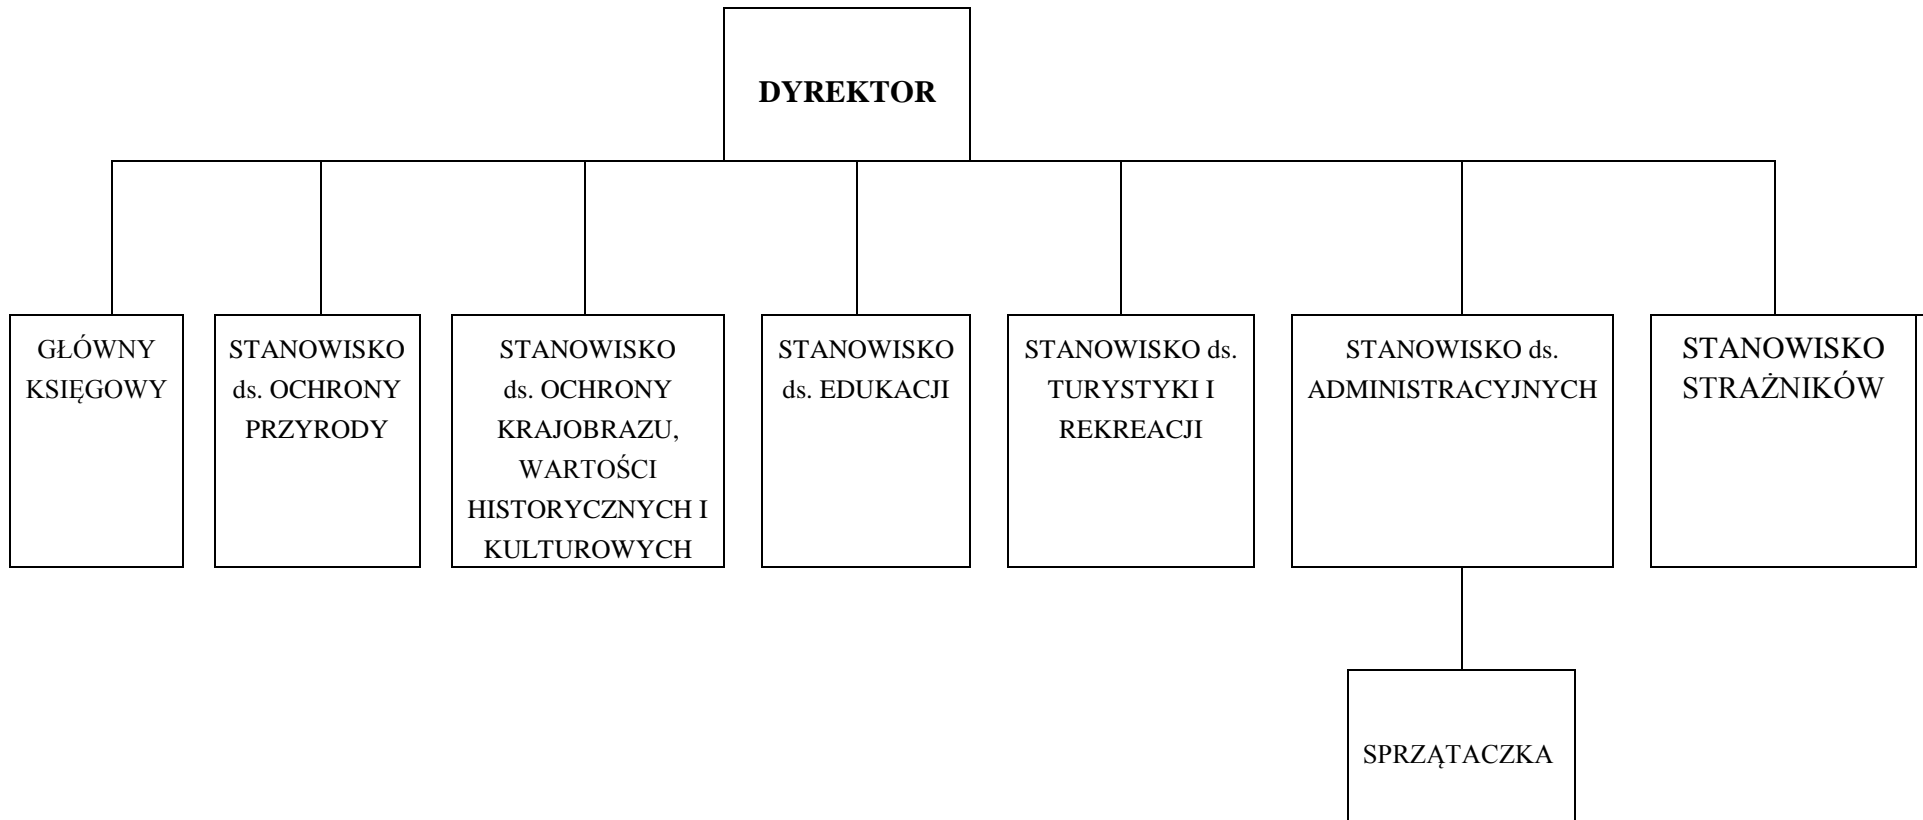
DYREKTOR

GŁÓWNY KSIĘGOWY

STANOWISKO ds. OCHRONY PRZYRODY

STANOWISKO ds. OCHRONY KRAJOBRAZU, WARTOŚCI HISTORYCZNYCH I KULTUROWYCH

STANOWISKO ds. EDUKACJI

STANOWISKO ds. TURYSTYKI I REKREACJI

STANOWISKO ds. ADMINISTRACYJNYCH

STANOWISKO STRAŻNIKÓW

SPRZĄTACZKA